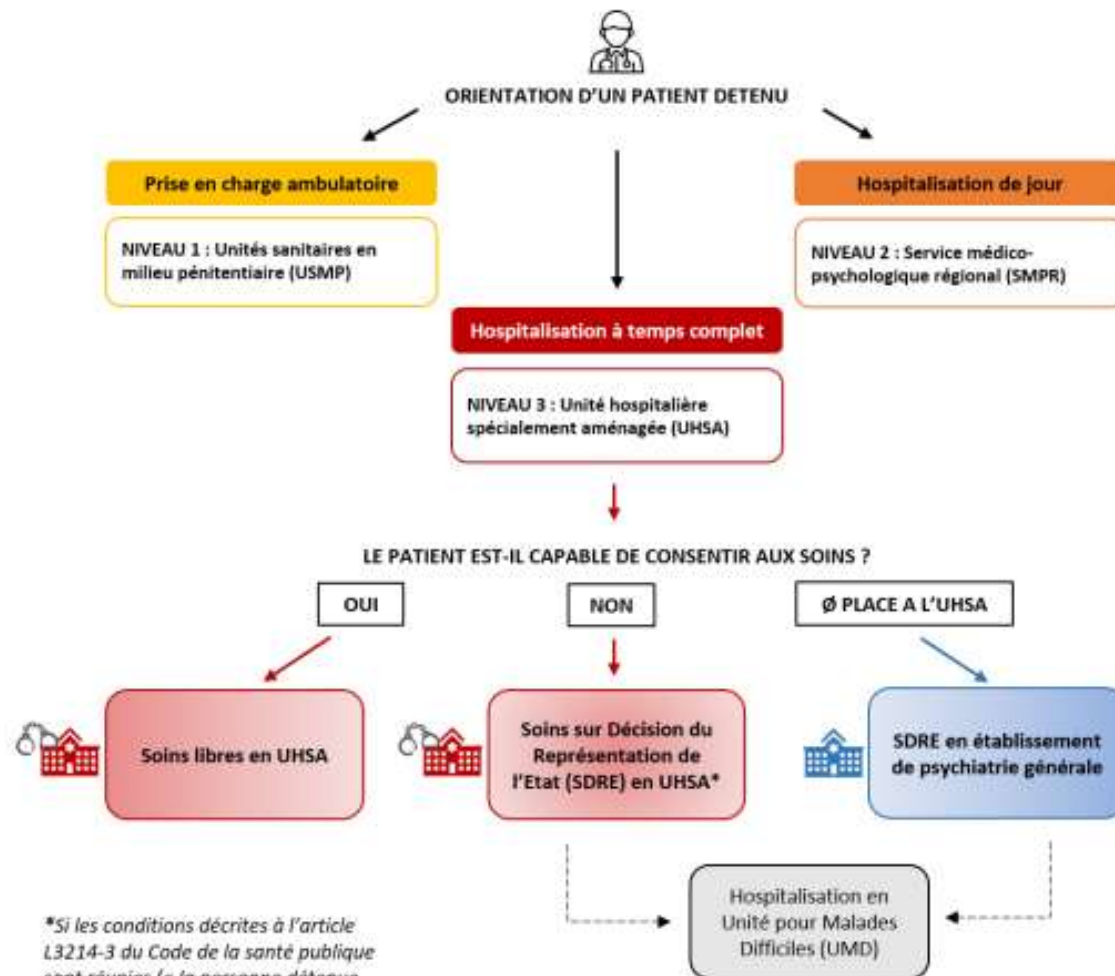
ORIENTATION D'UN PATIENT DETENU

Prise en charge ambulatoire

NIVEAU 1 : Unités sanitaires en milieu pénitentiaire (USMP)

Hospitalisation de jour

NIVEAU 2 : Service médico-psychologique régional (SMPR)

Hospitalisation à temps complet

NIVEAU 3 : Unité hospitalière spécialement aménagée (UHSA)

LE PATIENT EST-IL CAPABLE DE CONSENTIR AUX SOINS ?

OUI

NON

Ø PLACE A L'UHSA

Soins libres en UHSA

Soins sur Décision du Représentation de l'Etat (SDRE) en UHSA*

SDRE en établissement de psychiatrie générale

Hospitalisation en Unité pour Malades Difficiles (UMD)

*Si les conditions décrites à l'article L3214-3 du Code de la santé publique sont réunies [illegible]